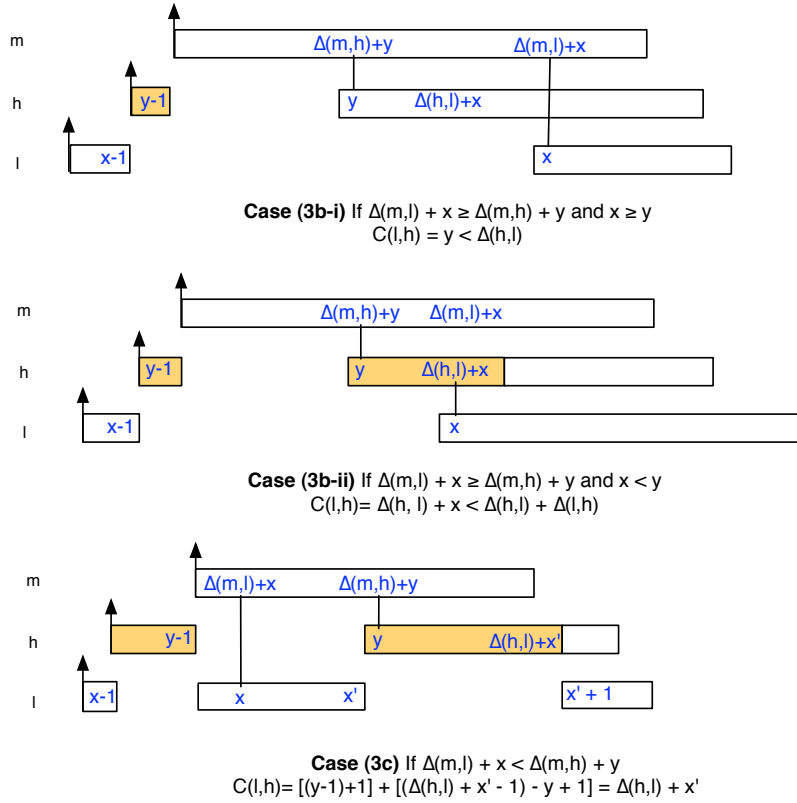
m
$\Delta(m,h)+y$
$\Delta(m,l)+x$
h
y-1
y
$\Delta(h,l)+x$
l
x-1
x

**Case (3b-i)** If $\Delta(m,l) + x \geq \Delta(m,h) + y$ and $x \geq y$
$C(l,h) = y < \Delta(h,l)$

m
$\Delta(m,h)+y$
$\Delta(m,l)+x$
h
y-1
y
$\Delta(h,l)+x$
l
x-1
x

**Case (3b-ii)** If $\Delta(m,l) + x \geq \Delta(m,h) + y$ and $x < y$
$C(l,h)= \Delta(h, l) + x < \Delta(h,l) + \Delta(l,h)$

m
$\Delta(m,l)+x$
$\Delta(m,h)+y$
h
y-1
y
$\Delta(h,l)+x'$
l
x-1
x
x'
x' + 1

**Case (3c)** If $\Delta(m,l) + x < \Delta(m,h) + y$
$C(l,h)= [(y-1)+1] + [(\Delta(h,l) + x' - 1) - y + 1] = \Delta(h,l) + x'$